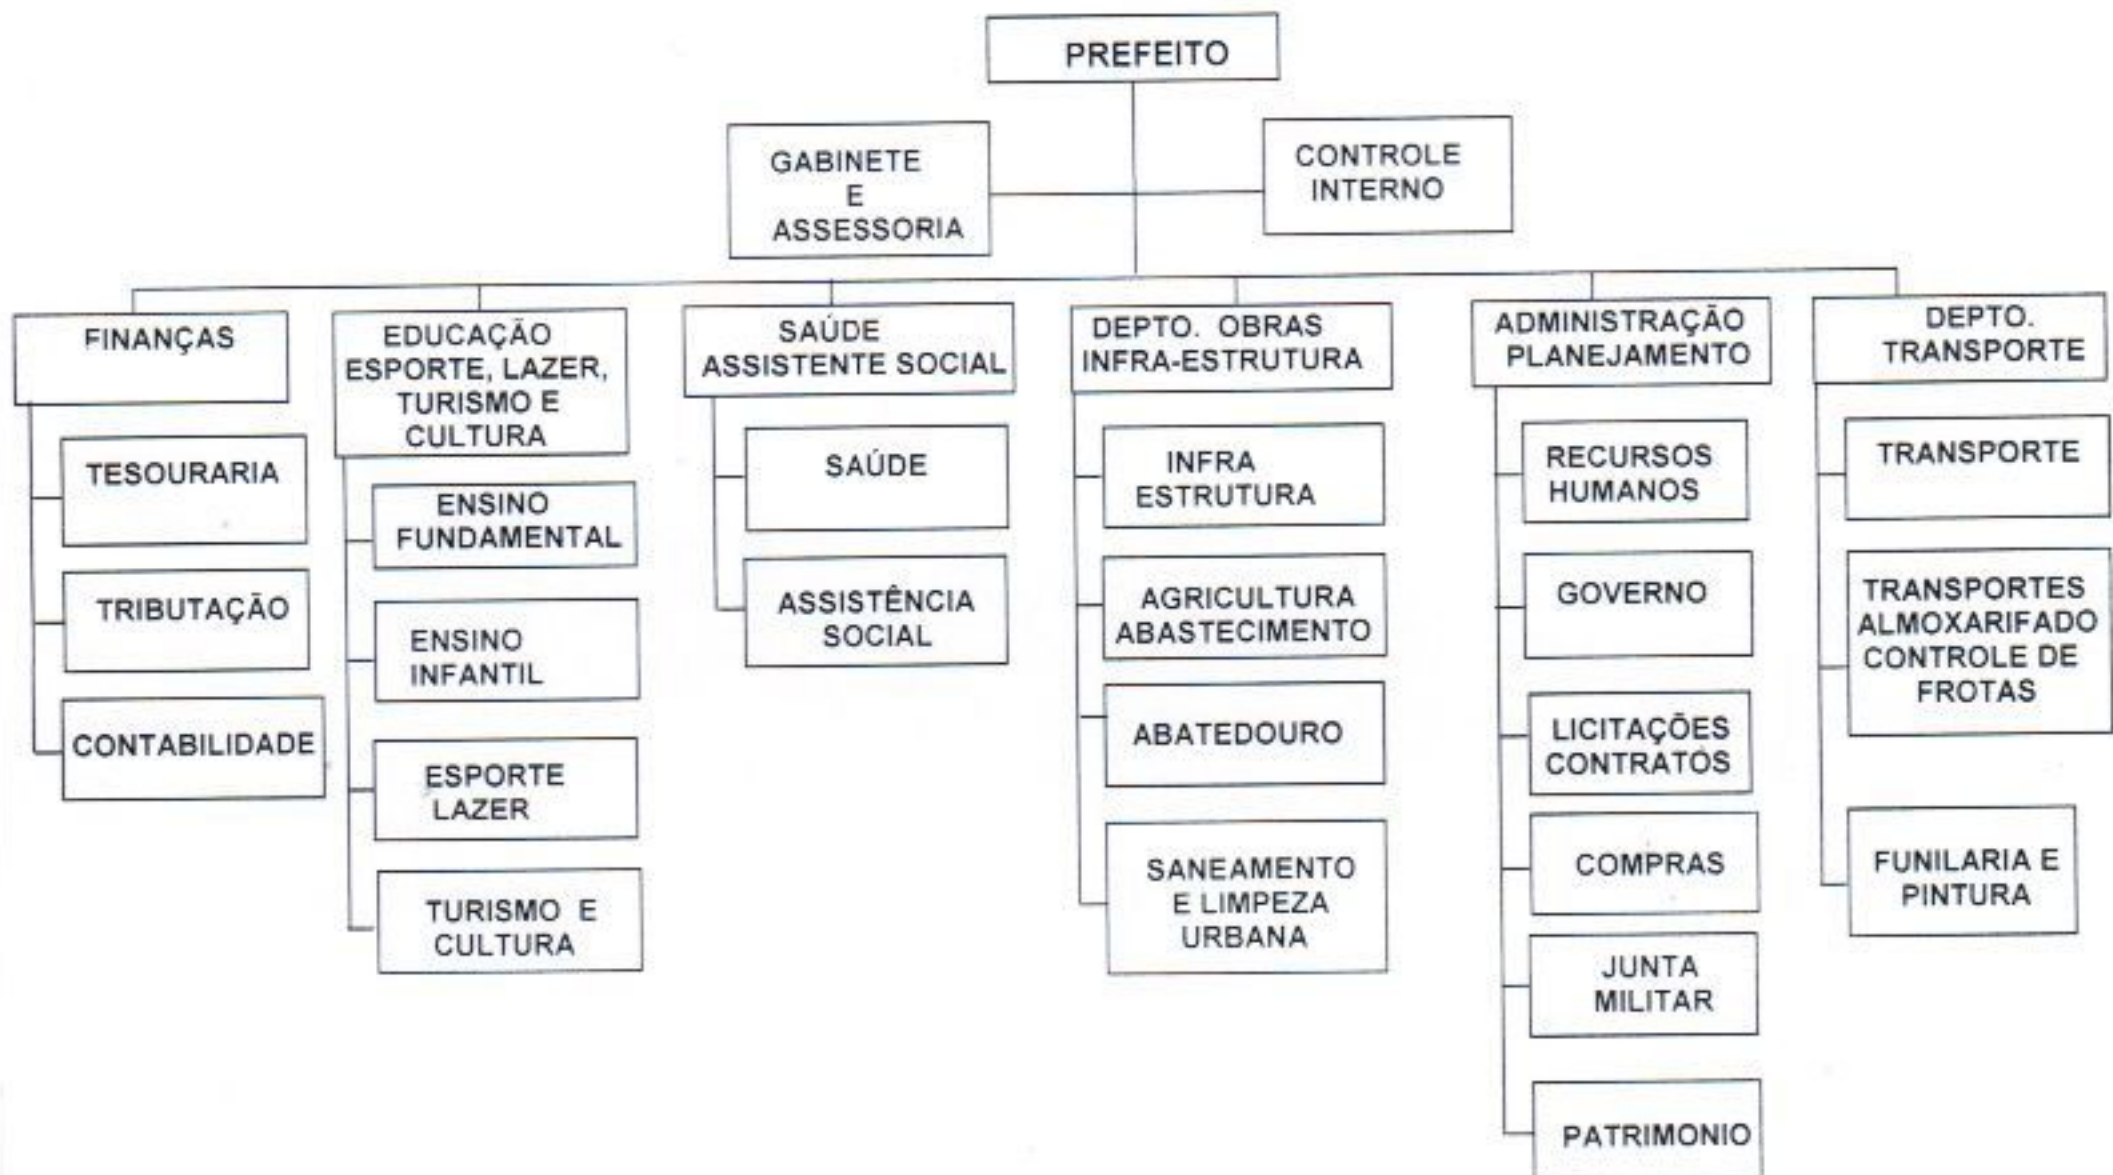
PREFEITO

GABINETE E ASSESSORIA

CONTROLE INTERNO

FINANÇAS

TESOURARIA

TRIBUTAÇÃO

CONTABILIDADE

EDUCAÇÃO ESPORTE, LAZER, TURISMO E CULTURA

ENSINO FUNDAMENTAL

ENSINO INFANTIL

ESPORTE LAZER

TURISMO E CULTURA

SAÚDE ASSISTENTE SOCIAL

SAÚDE

ASSISTÊNCIA SOCIAL

DEPTO. OBRAS INFRA-ESTRUTURA

INFRA ESTRUTURA

AGRICULTURA ABASTECIMENTO

ABATEDOURO

SANEAMENTO E LIMPEZA URBANA

ADMINISTRAÇÃO PLANEJAMENTO

RECURSOS HUMANOS

GOVERNO

LICITAÇÕES CONTRATOS

COMPRAS

JUNTA MILITAR

PATRIMONIO

DEPTO. TRANSPORTE

TRANSPORTE

TRANSPORTES ALMOXARIFADO CONTROLE DE FROTAS

FUNILARIA E PINTURA